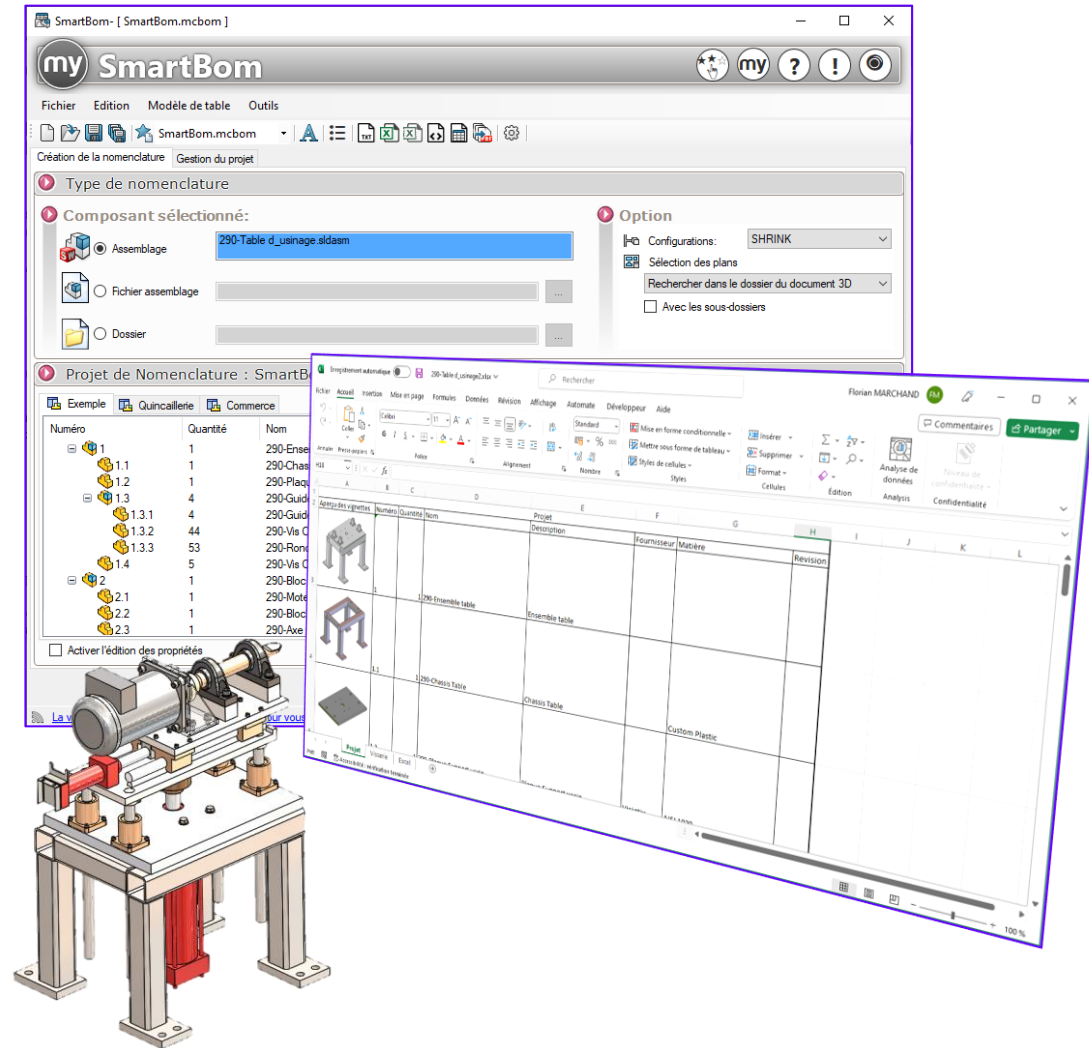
SmartBom- [ SmartBom.mcbom ]

my SmartBom

Fichier Edition Modèle de table Outils

SmartBom.mcbom

Création de la nomenclature Gestion du projet

Type de nomenclature

Composant sélectionné:

Assemblage 290-Table d_usinage.sldasm

Fichier assemblage

Dossier

Option

Configurations: SHRINK

Sélection des plans

Rechercher dans le dossier du document 3D

Avec les sous-dossiers

Projet de Nomenclature : SmartB

Exemple Quincaillerie Commerce

| Numéro | Quantité | Nom |
|---|---|---|
| 1 | 1 | 290-Ense |
| 1.1 | 1 | 290-Chas |
| 1.2 | 1 | 290-Plaqu |
| 1.3 | 4 | 290-Guid |
| 1.3.1 | 4 | 290-Guid |
| 1.3.2 | 44 | 290-Vis C |
| 1.3.3 | 53 | 290-Rond |
| 1.4 | 5 | 290-Vis C |
| 2 | 1 | 290-Bloc |
| 2.1 | 1 | 290-Mote |
| 2.2 | 1 | 290-Bloc |
| 2.3 | 1 | 290-Axe |

Activer l'édition des propriétés

La v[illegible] pour vous

Enregistrement automatique 290-Table d_usinage2.xlsx

Rechercher

Florian MARCHAND FM

Fichier Accueil Insertion Mise en page Formules Données Révision Affichage Automate Développeur Aide

Commentaires Partager

Coller Presse-papiers Calibri Police Alignement Standard Nombre Mise en forme conditionnelle Mettre sous forme de tableau Styles de cellules Styles Insérer Supprimer Format Cellules Édition Analyse de données Analyse Niveau de confidentialité Confidentialité

H18

| Aperçu des vignettes | Numéro | Quantité | Nom | Projet Description | Fournisseur | Matière | Revision |
|---|---|---|---|---|---|---|---|
| | 1 | 1 | 290-Ensemble table | Ensemble table | | | |
| | 1.1 | 1 | 290-Chassis Table | Chassis Table | | Custom Plastic | |

Projet Visserie Excel

Accessibilité : vérification terminée

100 %